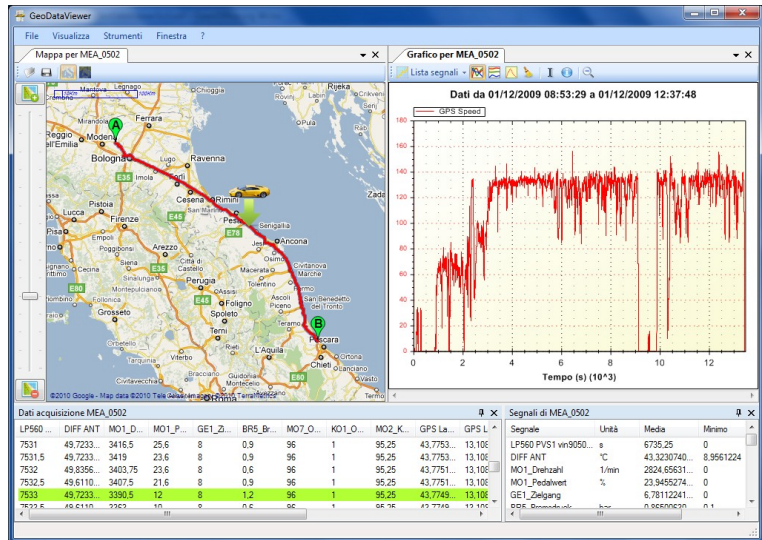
GeoDataViewer

File Visualizza Strumenti Finestra ?

Mappa per MEA_0502

Grafico per MEA_0502

Lista segnali

Dati da 01/12/2009 08:53:29 a 01/12/2009 12:37:48

GPS Speed

180
160
140
120
100
80
60
40
20
0

0 2 4 6 8 10 12

Tempo (s) (10^3)

Mantova
Cremona
Reggio nell'Emilia
Modena
Ferrara
Mirandola
Bologna
Ravenna
Imola
Forlì
Cesena
Rimini
Pistoia
Prato
Firenze
Empoli
San Marino
Pesaro
Senigallia
Ancona
Arezzo
Siena
Perugia
Macerata
Civitanova Marche
Fermo
Foligno
Ascoli Piceno
San Benedetto del Tronto
Spoleto
Teramo
Terni
Grosseto
Pescara
Chieti
L'Aquila
Viterbo
E35
E45
E78
E80
©2010 Google - Map data ©2010 Tele Atlas - Termini

Dati acquisizione MEA_0502

| LP560 ... | DIFF ANT | MO1_D... | MO1_P... | GE1_Zi... | BR5_Br... | MO7_O... | KO1_O... | MO2_K... | GPS La... | GPS L... |
|---|---|---|---|---|---|---|---|---|---|---|
| 7531 | 49,7233... | 3416,5 | 25,6 | 8 | 0,9 | 96 | 1 | 95,25 | 43,7753... | 13,108 |
| 7531,5 | 49,7233... | 3419 | 23,6 | 8 | 0,9 | 96 | 1 | 95,25 | 43,7753... | 13,108 |
| 7532 | 49,8356... | 3403,75 | 21,6 | 8 | 0,6 | 96 | 1 | 95,25 | 43,7751... | 13,108 |
| 7532,5 | 49,6110... | 3407,5 | 21,6 | 8 | 0,9 | 96 | 1 | 95,25 | 43,7751... | 13,108 |
| 7533 | 49,7233... | 3390,5 | 12 | 8 | 1,2 | 96 | 1 | 95,25 | 43,7749... | 13,108 |

Segnali di MEA_0502

| Segnale | Unità | Media | Minimo |
|---|---|---|---|
| LP560 PVS1 vin9050... | s | 6735,25 | 0 |
| DIFF ANT | °C | 43,3230740... | 8,9561224 |
| MO1_Drehzahl | 1/min | 2824,65631... | 0 |
| MO1_Pedalwert | % | 23,9455274... | 0 |
| GE1_Zielgang | | 6,78112241... | 0 |